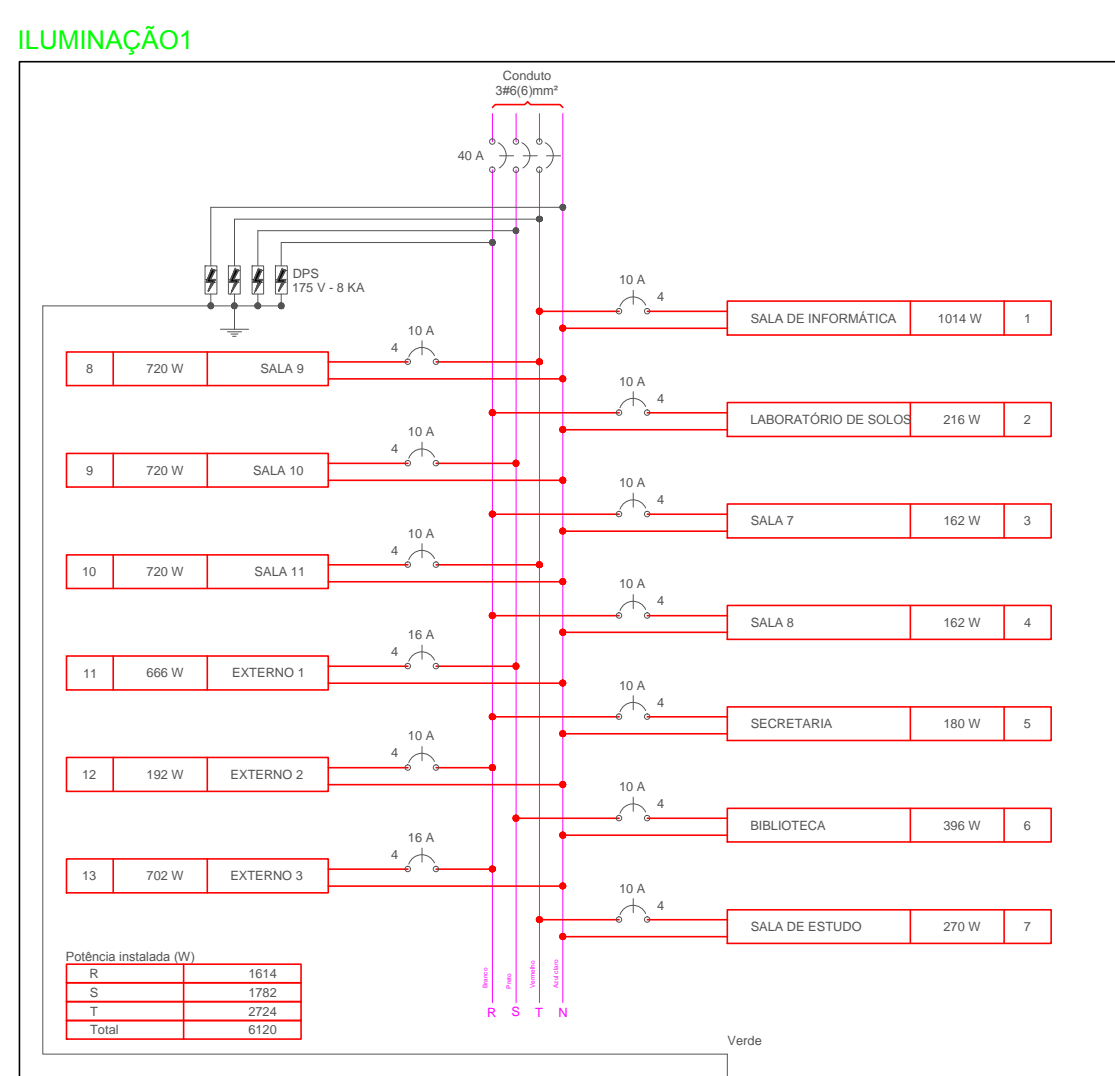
ILUMINAÇÃO1

Conduto
3#6(6)mm²

40 A

DPS
175 V - 8 KA

10 A
4
SALA DE INFORMÁTICA | 1014 W | 1

10 A
4
8 | 720 W | SALA 9

10 A
4
LABORATÓRIO DE SOLOS | 216 W | 2

10 A
4
9 | 720 W | SALA 10

10 A
4
SALA 7 | 162 W | 3

10 A
4
10 | 720 W | SALA 11

10 A
4
SALA 8 | 162 W | 4

16 A
4
11 | 666 W | EXTERNO 1

10 A
4
SECRETARIA | 180 W | 5

10 A
4
12 | 192 W | EXTERNO 2

10 A
4
BIBLIOTECA | 396 W | 6

16 A
4
13 | 702 W | EXTERNO 3

10 A
4
SALA DE ESTUDO | 270 W | 7

Potência instalada (W)

| | |
|---|---|
| R | 1614 |
| S | 1782 |
| T | 2724 |
| Total | 6120 |

Branco Preto Vermelho Azul claro
R S T N

Verde